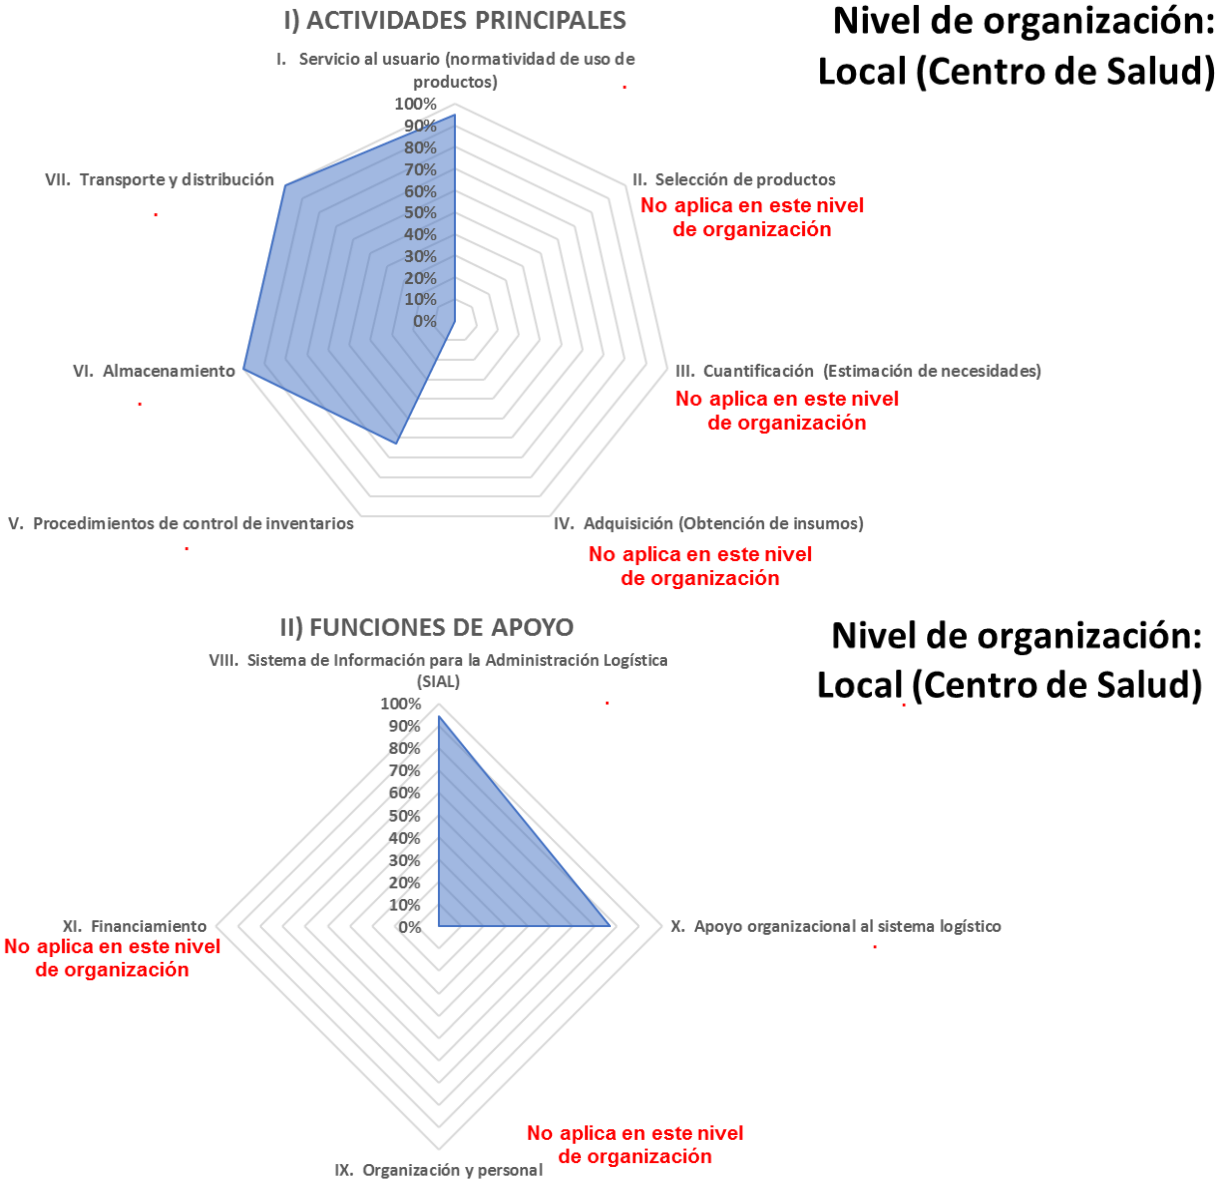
I) ACTIVIDADES PRINCIPALES

Nivel de organización: Local (Centro de Salud)

I. Servicio al usuario (normatividad de uso de productos)

100%
90%
80%
70%
60%
50%
40%
30%
20%
10%
0%

II. Selección de productos
No aplica en este nivel de organización

III. Cuantificación (Estimación de necesidades)
No aplica en este nivel de organización

IV. Adquisición (Obtención de insumos)
No aplica en este nivel de organización

V. Procedimientos de control de inventarios

VI. Almacenamiento

VII. Transporte y distribución

II) FUNCIONES DE APOYO

Nivel de organización: Local (Centro de Salud)

VIII. Sistema de Información para la Administración Logística (SIAL)

100%
90%
80%
70%
60%
50%
40%
30%
20%
10%
0%

X. Apoyo organizacional al sistema logístico

XI. Financiamiento
No aplica en este nivel de organización

No aplica en este nivel de organización
IX. Organización y personal